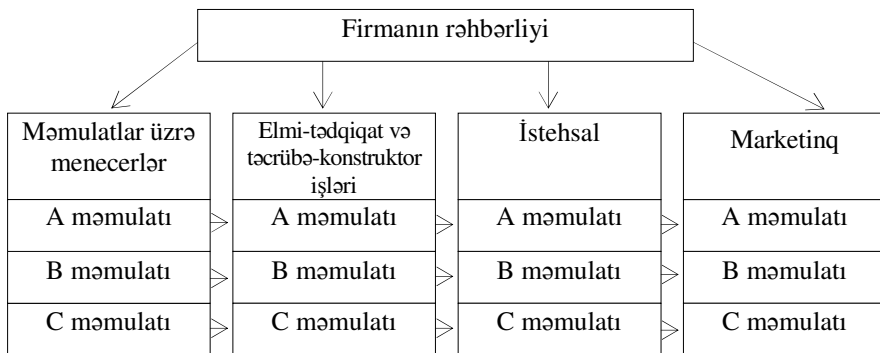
Firmanın rəhbərliyi

| Məmulatlar üzrə menecerlər | Elmi-tədqiqat və təcrübə-konstruktor işləri | İstehsal | Marketinq |
|---|---|---|---|
| A məmulatı | A məmulatı | A məmulatı | A məmulatı |
| B məmulatı | B məmulatı | B məmulatı | B məmulatı |
| C məmulatı | C məmulatı | C məmulatı | C məmulatı |